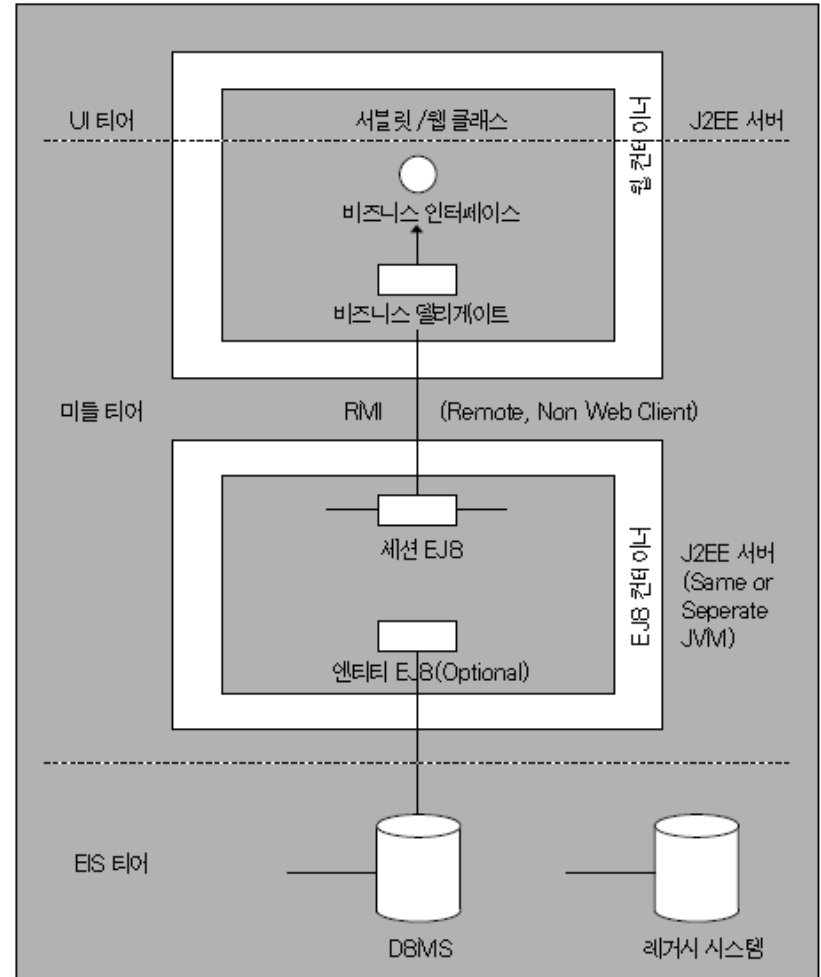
UI 티어

서블릿/웹 클래스

웹 컨테이너

J2EE 서버

비즈니스 인터페이스

비즈니스 델리게이트

미들 티어

RMI

(Remote, Non Web Client)

세션 EJB

EJB 컨테이너

J2EE 서버 (Same or Seperate JVM)

엔티티 EJB(Optional)

EIS 티어

DBMS

레거시 시스템